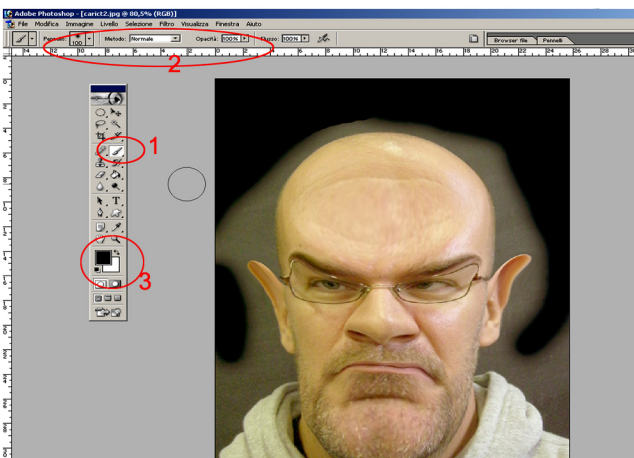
Adobe Photoshop - [carict2.jpg @ 80,5% (RGB)]

File Modifica Immagine Livello Selezione Filtro Visualizza Finestra Aiuto

Pennello: 100 Metodo: Normale Opacità: 100% Flusso: 100%

Browser file Pennelli

1

2

3

T